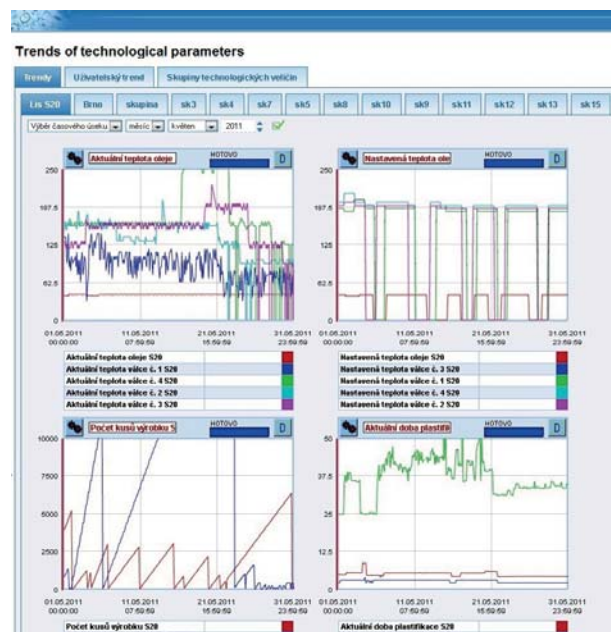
Trends of technological parameters

Trendy | Uživatelský trend | Skupiny technologických veličin

Lis S20 | Brno | skupina | sk3 | sk4 | sk7 | sk5 | sk8 | sk10 | sk9 | sk11 | sk12 | sk13 | sk15

Výběr časového úseku | měsíc | květen | 2011

Aktuální teplota oleje
HOTOVO
D
250
187.5
125
62.5
0
01.05.2011 00:00:00
11.05.2011 07:59:59
21.05.2011 15:59:59
31.05.2011 23:59:59

Aktuální teplota oleje S20
Aktuální teplota válce č. 1 S20
Aktuální teplota válce č. 4 S20
Aktuální teplota válce č. 2 S20
Aktuální teplota válce č. 3 S20

Nastavená teplota ole
HOTOVO
D
250
187.5
125
62.5
0
01.05.2011 00:00:00
11.05.2011 07:59:59
21.05.2011 15:59:59
31.05.2011 23:59:59

Nastavená teplota oleje S20
Nastavená teplota válce č. 3 S20
Nastavená teplota válce č. 1 S20
Nastavená teplota válce č. 4 S20
Nastavená teplota válce č. 2 S20

Počet kusů výrobku S
HOTOVO
D
10000
7500
5000
2500
0
01.05.2011 00:00:00
11.05.2011 07:59:59
21.05.2011 15:59:59
31.05.2011 23:59:59

Počet kusů výrobku S20

Aktuální doba plastifi
HOTOVO
D
50
37.5
25
12.5
0
01.05.2011 00:00:00
11.05.2011 07:59:59
21.05.2011 15:59:59
31.05.2011 23:59:59

Aktuální doba plastifikace S20